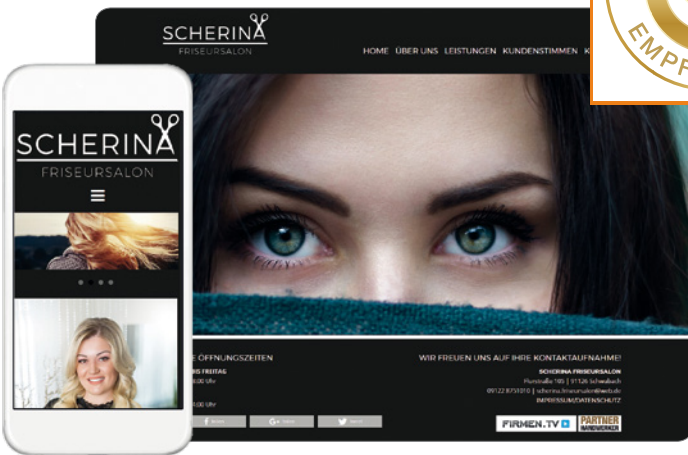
SCHERINA
FRISEURSALON

HOME ÜBER UNS LEISTUNGEN KUNDENSTIMMEN K

EMPF

E ÖFFNUNGSZEITEN
IS FREITAG
00 Uhr
00 Uhr

WIR FREUEN UNS AUF IHRE KONTAKTAUFNAHME!
SCHERINA FRISEURSALON
Flurstraße 105 | 91126 Schwabach
09122 8751010 | scherina.friseursalon@web.de
IMPRESSUM/DATENSCHUTZ

FIRMEN.TV
PARTNER HANDWERKER

SCHERINA
FRISEURSALON
≡